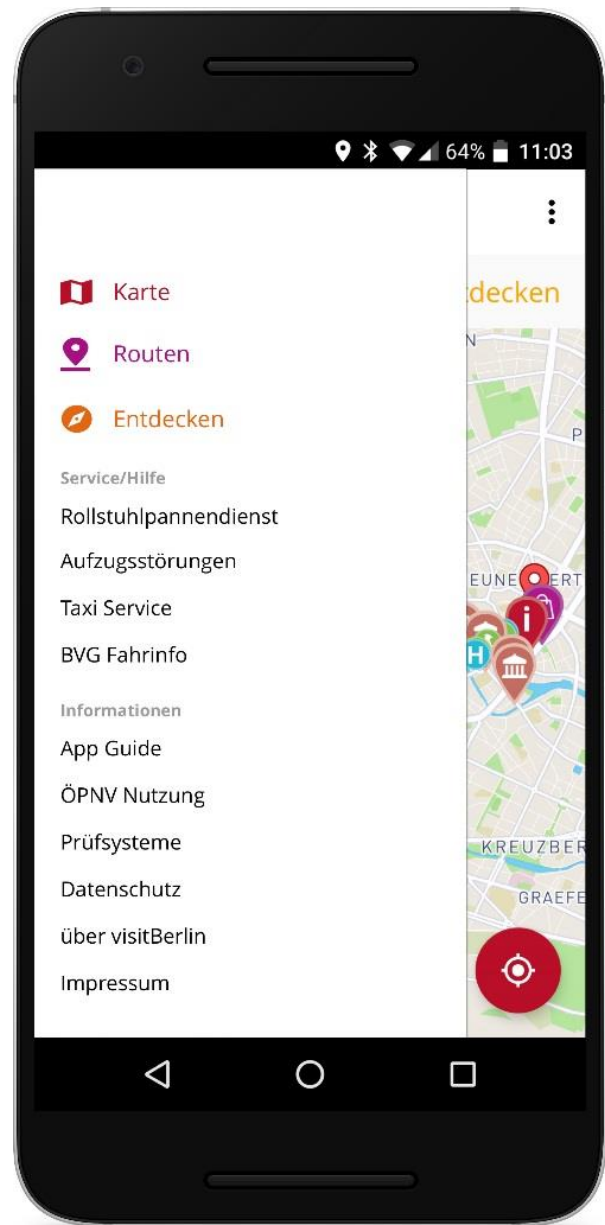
64% 11:03

Karte

Routen

Entdecken

Service/Hilfe

Rollstuhlpannendienst

Aufzugsstörungen

Taxi Service

BVG Fahrinfo

Informationen

App Guide

ÖPNV Nutzung

Prüfsysteme

Datenschutz

über visitBerlin

Impressum

tdecken

N

P

EUNE ERT

i

H

KREUZBER

GRAEFE